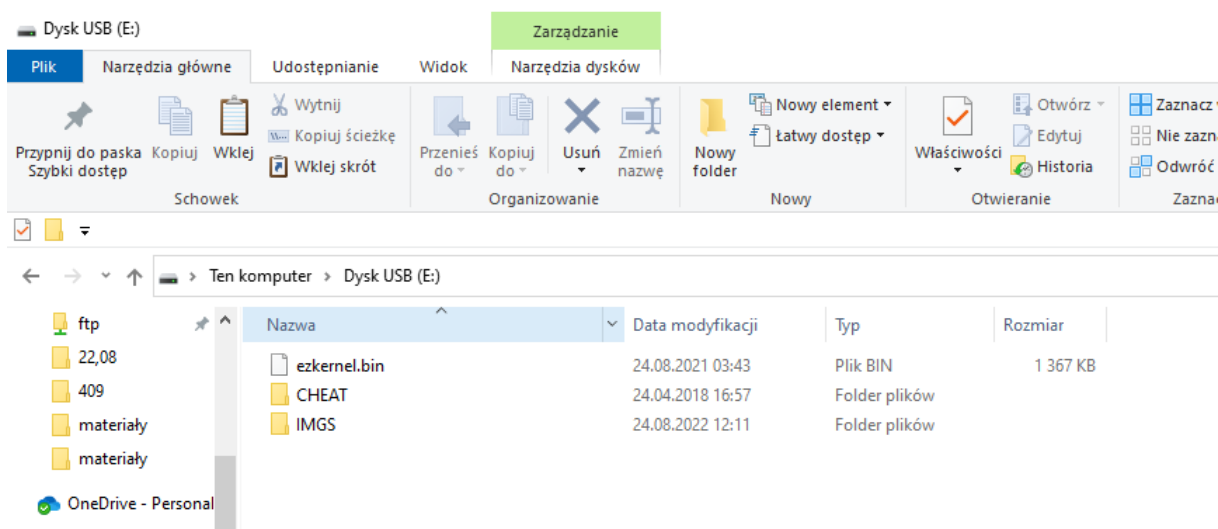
Dysk USB (E:)

Zarządzanie

Plik | Narzędzia główne | Udostępnianie | Widok | Narzędzia dysków

Przypnij do paska Szybki dostęp
Kopiuj
Wklej
Wytnij
Kopiuj ścieżkę
Wklej skrót
Schowek

Przenieś do
Kopiuj do
Usuń
Zmień nazwę
Organizowanie

Nowy folder
Nowy element
Łatwy dostęp
Nowy

Właściwości
Otwórz
Edytuj
Historia
Otwieranie

Zaznacz
Nie zazn
Odwróć
Zazna

Ten komputer > Dysk USB (E:)

ftp
22,08
409
materiały
materiały
OneDrive - Personal

| Nazwa | Data modyfikacji | Typ | Rozmiar |
|---|---|---|---|
| ezkernel.bin | 24.08.2021 03:43 | Plik BIN | 1 367 KB |
| CHEAT | 24.04.2018 16:57 | Folder plików | |
| IMGS | 24.08.2022 12:11 | Folder plików | |